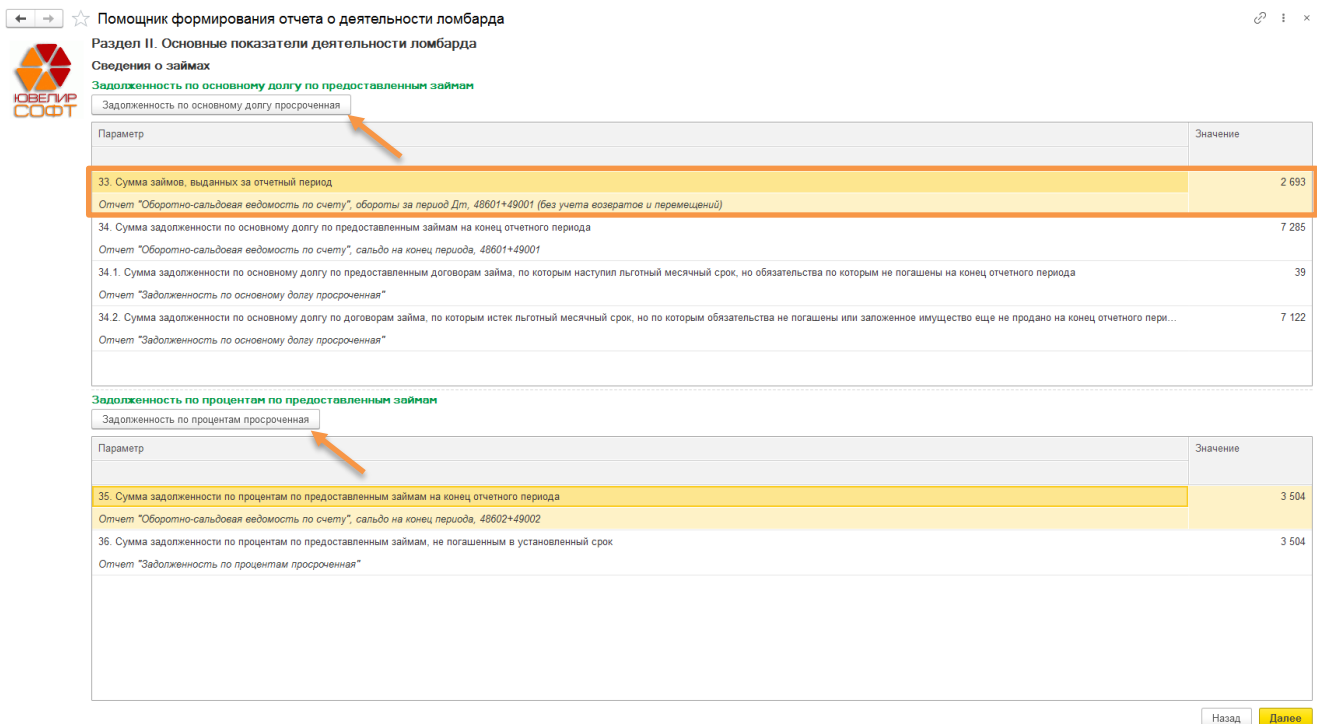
Помощник формирования отчета о деятельности ломбарда

ЮВЕЛИР СОФТ

Раздел II. Основные показатели деятельности ломбарда

Сведения о займах

Задолженность по основному долгу по предоставленным займам

Задолженность по основному долгу просроченная

| Параметр | Значение |
|---|---|
| 33. Сумма займов, выданных за отчетный период | 2 693 |
| Отчет "Оборотно-сальдовая ведомость по счету", обороты за период Дт, 48601+49001 (без учета возвратов и перемещений) | |
| 34. Сумма задолженности по основному долгу по предоставленным займам на конец отчетного периода | 7 285 |
| Отчет "Оборотно-сальдовая ведомость по счету", сальдо на конец периода, 48601+49001 | |
| 34.1. Сумма задолженности по основному долгу по предоставленным договорам займа, по которым наступил льготный месячный срок, но обязательства по которым не погашены на конец отчетного периода | 39 |
| Отчет "Задолженность по основному долгу просроченная" | |
| 34.2. Сумма задолженности по основному долгу по договорам займа, по которым истек льготный месячный срок, но по которым обязательства не погашены или заложенное имущество еще не продано на конец отчетного пери... | 7 122 |
| Отчет "Задолженность по основному долгу просроченная" | |

Задолженность по процентам по предоставленным займам

Задолженность по процентам просроченная

| Параметр | Значение |
|---|---|
| 35. Сумма задолженности по процентам по предоставленным займам на конец отчетного периода | 3 504 |
| Отчет "Оборотно-сальдовая ведомость по счету", сальдо на конец периода, 48602+49002 | |
| 36. Сумма задолженности по процентам по предоставленным займам, не погашенным в установленный срок | 3 504 |
| Отчет "Задолженность по процентам просроченная" | |

Назад Далее